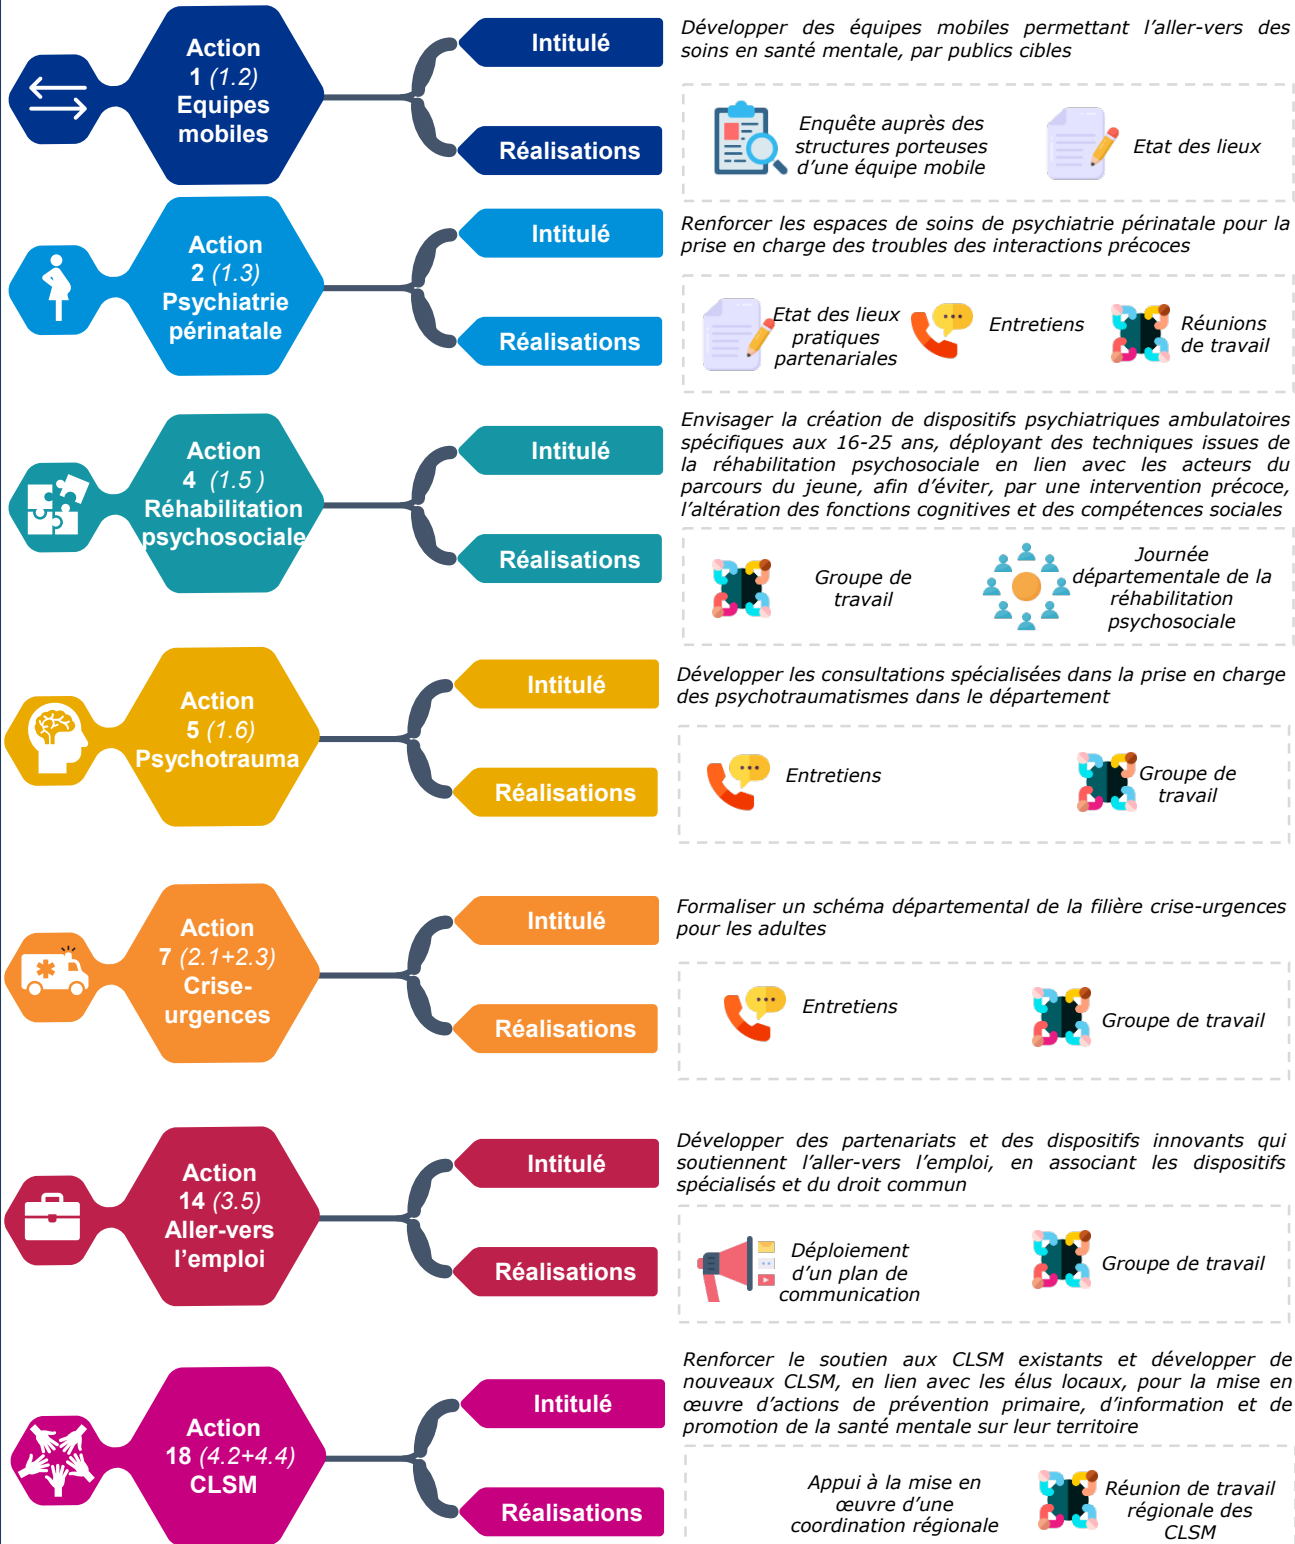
Action 1 (1.2) Equipes mobiles

Intitulé

Développer des équipes mobiles permettant l'aller-vers des soins en santé mentale, par publics cibles

Réalisations

Enquête auprès des structures porteuses d'une équipe mobile

Etat des lieux

Action 2 (1.3) Psychiatrie périnatale

Intitulé

Renforcer les espaces de soins de psychiatrie périnatale pour la prise en charge des troubles des interactions précoces

Réalisations

Etat des lieux pratiques partenariales

Entretiens

Réunions de travail

Action 4 (1.5 ) Réhabilitation psychosociale

Intitulé

Envisager la création de dispositifs psychiatriques ambulatoires spécifiques aux 16-25 ans, déployant des techniques issues de la réhabilitation psychosociale en lien avec les acteurs du parcours du jeune, afin d'éviter, par une intervention précoce, l'altération des fonctions cognitives et des compétences sociales

Réalisations

Groupe de travail

Journée départementale de la réhabilitation psychosociale

Action 5 (1.6) Psychotrauma

Intitulé

Développer les consultations spécialisées dans la prise en charge des psychotraumatismes dans le département

Réalisations

Entretiens

Groupe de travail

Action 7 (2.1+2.3) Crise-urgences

Intitulé

Formaliser un schéma départemental de la filière crise-urgences pour les adultes

Réalisations

Entretiens

Groupe de travail

Action 14 (3.5) Aller-vers l'emploi

Intitulé

Développer des partenariats et des dispositifs innovants qui soutiennent l'aller-vers l'emploi, en associant les dispositifs spécialisés et du droit commun

Réalisations

Déploiement d'un plan de communication

Groupe de travail

Action 18 (4.2+4.4) CLSM

Intitulé

Renforcer le soutien aux CLSM existants et développer de nouveaux CLSM, en lien avec les élus locaux, pour la mise en œuvre d'actions de prévention primaire, d'information et de promotion de la santé mentale sur leur territoire

Réalisations

Appui à la mise en œuvre d'une coordination régionale

Réunion de travail régionale des CLSM